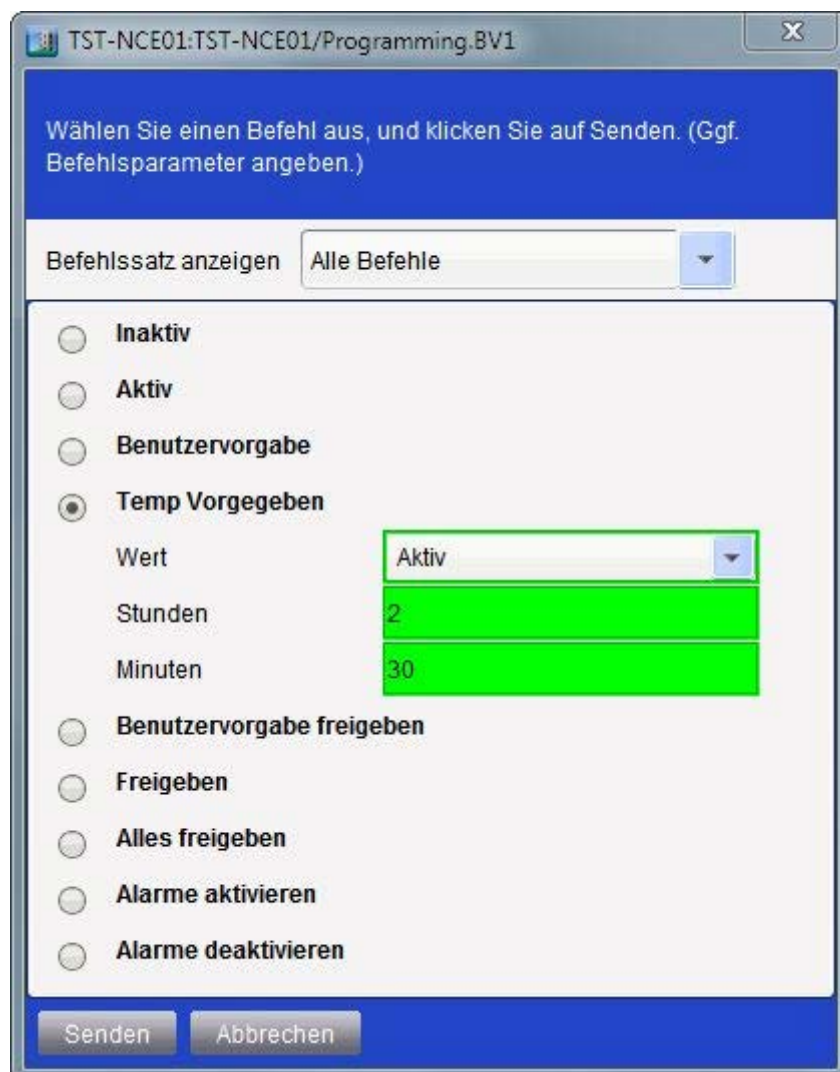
TST-NCE01:TST-NCE01/Programming.BV1

X

Wählen Sie einen Befehl aus, und klicken Sie auf Senden. (Ggf. Befehlsparameter angeben.)

Befehlssatz anzeigen | Alle Befehle

Inaktiv

Aktiv

Benutzervorgabe

Temp Vorgegeben

Wert | Aktiv

Stunden | 2

Minuten | 30

Benutzervorgabe freigeben

Freigeben

Alles freigeben

Alarme aktivieren

Alarme deaktivieren

Senden | Abbrechen